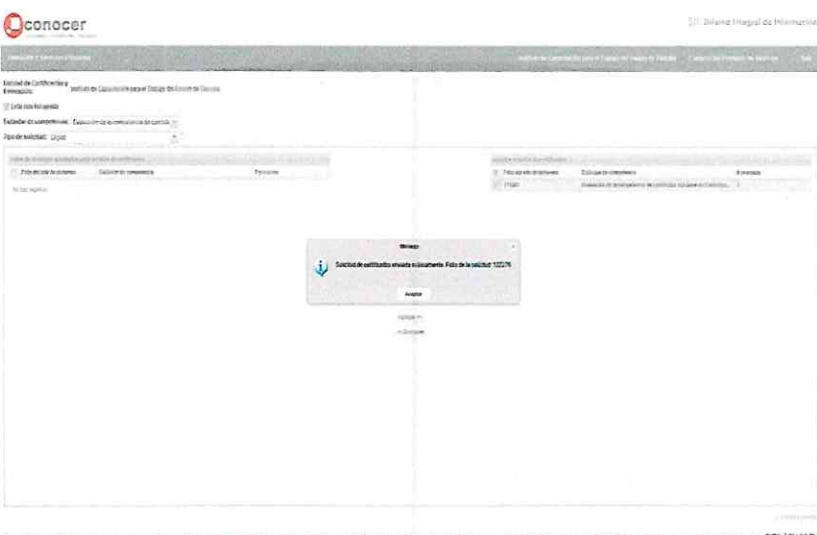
conocer

SII Sistema Integral de Información

Solicitud de Certificados y Reimpresión: Instituto de Capacitación para el Trabajo del Estado de Sonora

Lista con búsqueda

Estándar de competencia: Evaluación de la competencia de candidatos

Tipo de solicitud: Digital

Folio de lote de alumnos | Estándar de competencia | Evaluación

No hay registros

Folio de lote de alumnos | Estándar de competencia | # personas

171020 | Evaluación de la competencia de candidatos con base en Estándares | 1

Mensaje

Solicitud de certificados enviada exitosamente. Folio de la solicitud: 122276

Aceptar